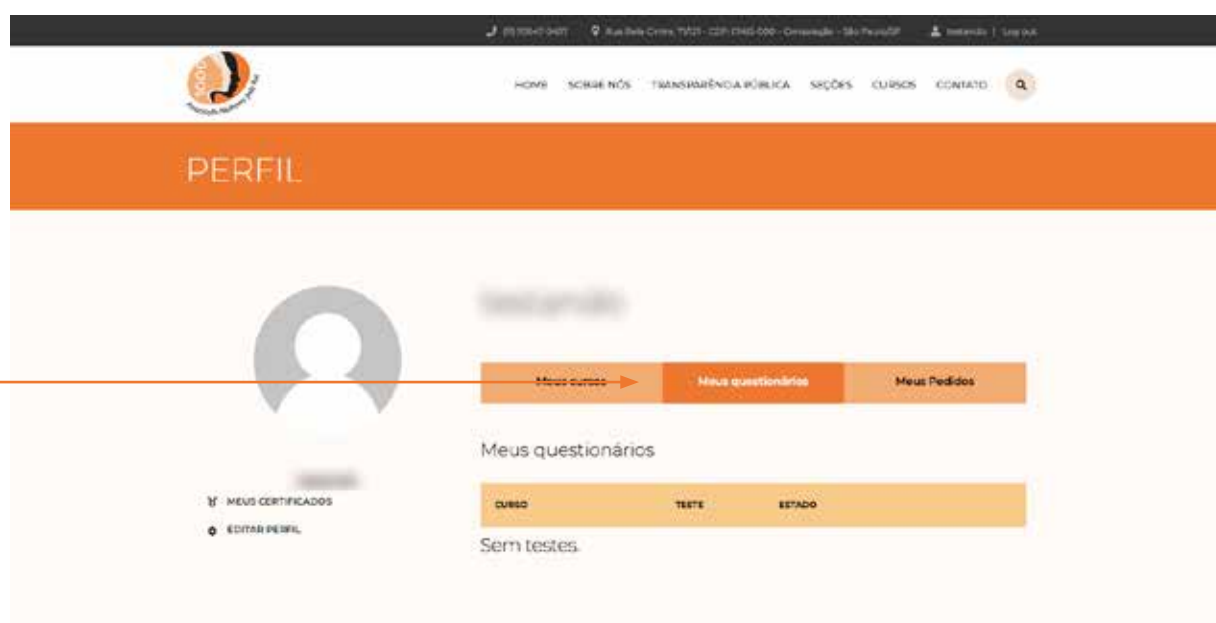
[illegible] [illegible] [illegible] | Log out

HOME SOBRE NÓS TRANSPARÊNCIA PÚBLICA SEÇÕES CURSOS CONTATO

PERFIL

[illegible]

Meus cursos | Meus questionários | Meus Pedidos

Meus questionários

| CURSO | TESTE | ESTADO |
|---|---|---|

Sem testes.

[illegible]

MEUS CERTIFICADOS

EDITAR PERFIL